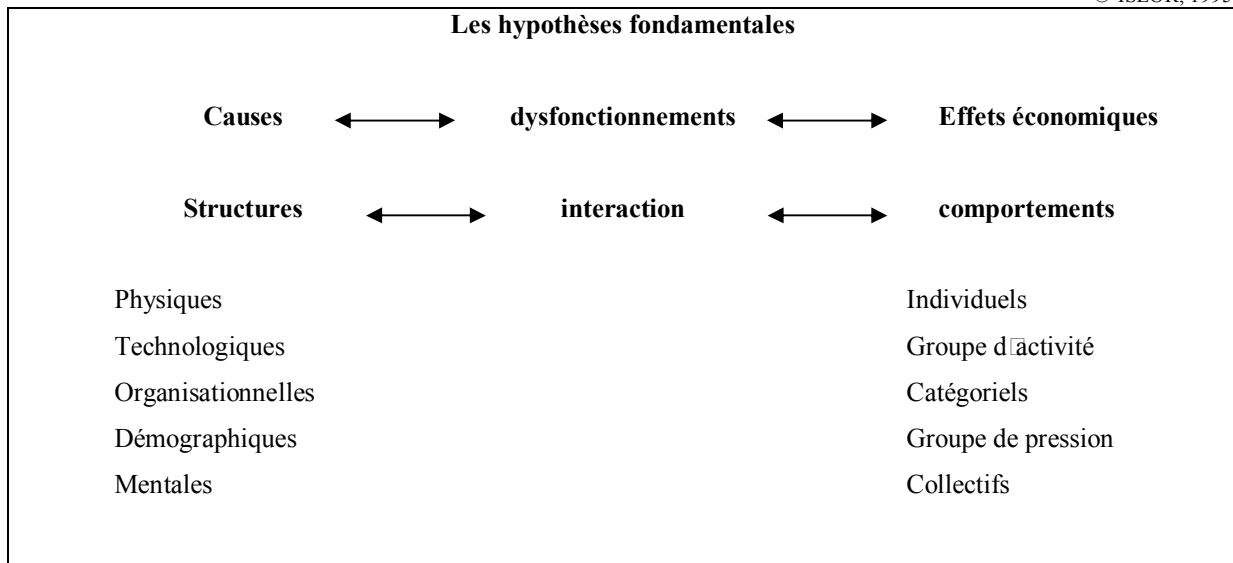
© ISEOR, 1995

Les hypothèses fondamentales

Causes ⟷ dysfonctionnements ⟷ Effets économiques

Structures ⟷ interaction ⟷ comportements

Physiques

Technologiques

Organisationnelles

Démographiques

Mentales

Individuels

Groupe d'activité

Catégoriels

Groupe de pression

Collectifs